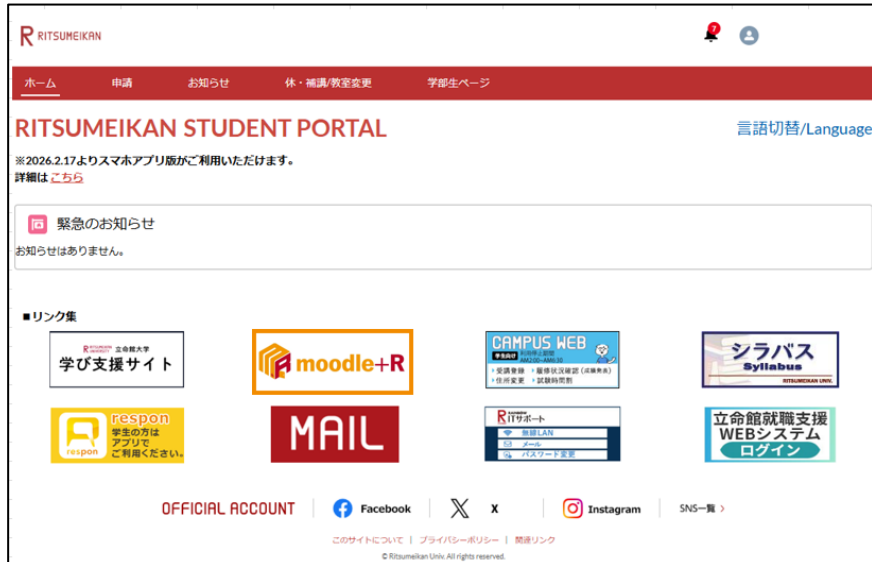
R RITSUMEIKAN

7

ホーム　申請　お知らせ　休・補講/教室変更　学部生ページ

RITSUMEIKAN STUDENT PORTAL

言語切替/Language

※2026.2.17よりスマホアプリ版がご利用いただけます。
詳細は こちら

緊急のお知らせ

お知らせはありません。

■リンク集

RITSUMEIKAN 立命館大学 学び支援サイト

moodle+R

CAMPUS WEB 学生向け 利用停止期間 AM2:00～AM6:00 ・受講登録 ・履修状況確認（成績照会） ・住所変更 ・試験時間割

シラバス Syllabus RITSUMEIKAN UNIV.

respon 学生の方は アプリで ご利用ください。 respon

MAIL

RITサポート 無線LAN メール パスワード変更

立命館就職支援 WEBシステム ログイン

OFFICIAL ACCOUNT　Facebook　X　Instagram　SNS一覧 ›

このサイトについて | プライバシーポリシー | 関連リンク

© Ritsumeikan Univ. All rights reserved.